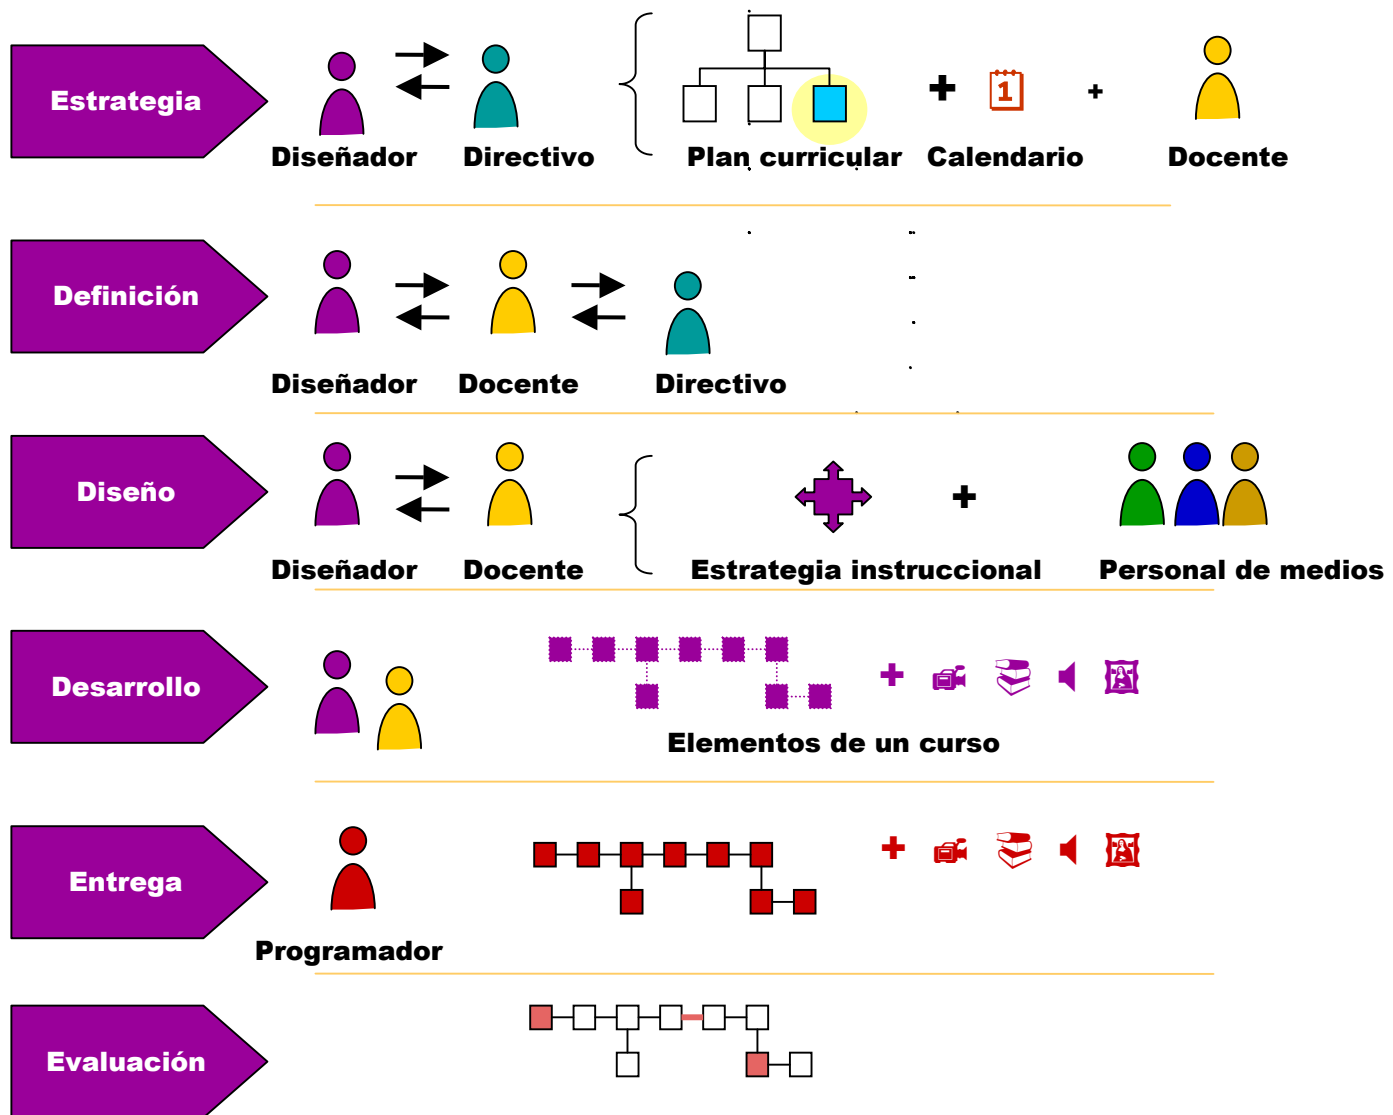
Estrategia

Diseñador Directivo

Plan curricular + Calendario + Docente

1

Definición

Diseñador Docente Directivo

Diseño

Diseñador Docente

Estrategia instruccional + Personal de medios

Desarrollo

Elementos de un curso

Entrega

Programador

Evaluación